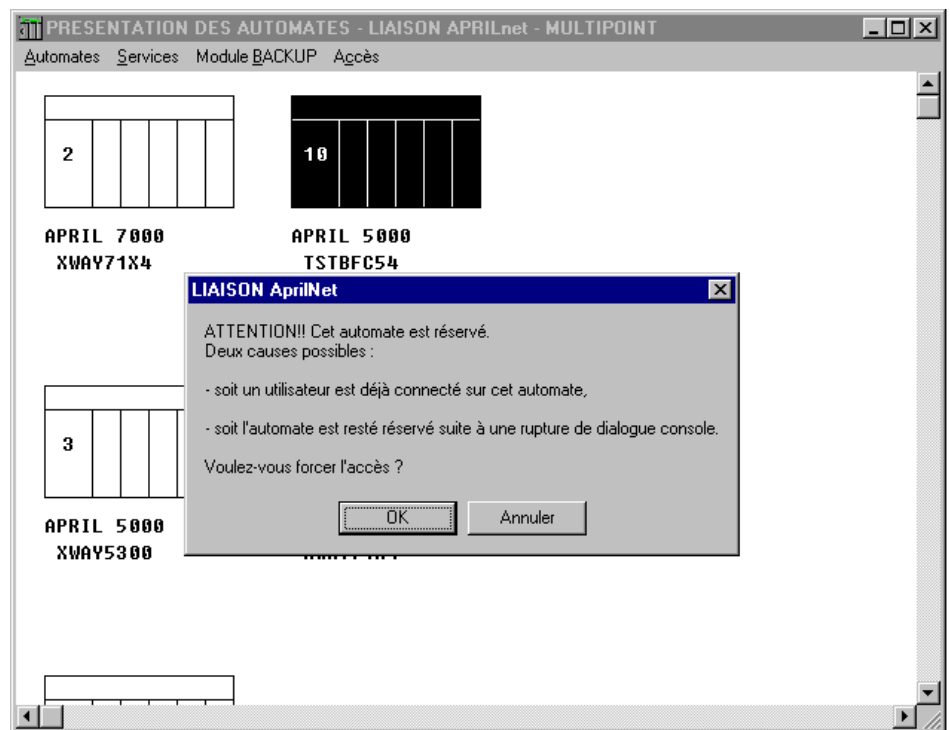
PRESENTATION DES AUTOMATES - LIAISON APRILnet - MULTIPOINT

Automates Services Module BACKUP Accès

2

APRIL 7000
XWAY71X4

10

APRIL 5000
TSTBFC54

3

APRIL 5000
XWAY5300

LIAISON AprilNet

ATTENTION!! Cet automate est réservé.
Deux causes possibles :

- soit un utilisateur est déjà connecté sur cet automate,

- soit l'automate est resté réservé suite à une rupture de dialogue console.

Voulez-vous forcer l'accès ?

OK

Annuler